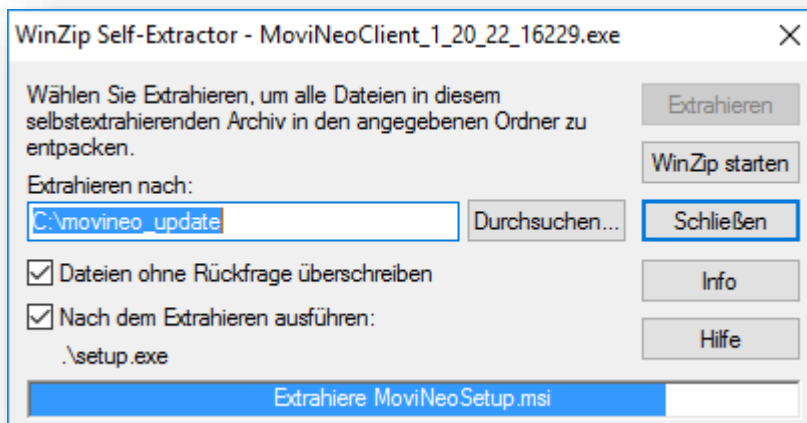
WinZip Self-Extractor - MoviNeoClient_1_20_22_16229.exe

Wählen Sie Extrahieren, um alle Dateien in diesem selbstextrahierenden Archiv in den angegebenen Ordner zu entpacken.

Extrahieren

WinZip starten

Extrahieren nach:

C:\movineo_update

Durchsuchen...

Schließen

Dateien ohne Rückfrage überschreiben

Info

Nach dem Extrahieren ausführen:

.\setup.exe

Hilfe

Extrahiere MoviNeoSetup.msi